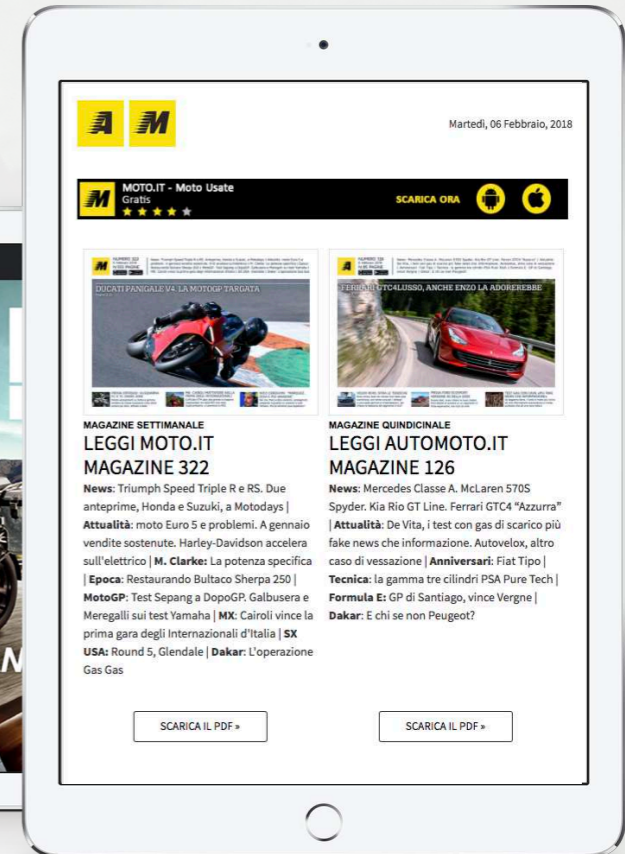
Martedì, 06 Febbraio, 2018

MOTO.IT - Moto Usate
Gratis

SCARICA ORA

DUCATI PANIGALE V4. LA MOTOGP TARGATA

FERRARI GTC4LUSSO, ANCHE ENZO LA ADOREREBBE

MAGAZINE SETTIMANALE
LEGGI MOTO.IT MAGAZINE 322

**News**: Triumph Speed Triple R e RS. Due anteprime, Honda e Suzuki, a Motodays | **Attualità**: moto Euro 5 e problemi. A gennaio vendite sostenute. Harley-Davidson accelera sull'elettrico | **M. Clarke**: La potenza specifica | **Epoca**: Restaurando Bultaco Sherpa 250 | **MotoGP**: Test Sepang a DopoGP. Galbusera e Meregalli sui test Yamaha | **MX**: Cairoli vince la prima gara degli Internazionali d'Italia | **SX USA**: Round 5, Glendale | **Dakar**: L'operazione Gas Gas

MAGAZINE QUINDICINALE
LEGGI AUTOMOTO.IT MAGAZINE 126

**News**: Mercedes Classe A. McLaren 570S Spyder. Kia Rio GT Line. Ferrari GTC4 "Azzurra" | **Attualità**: De Vita, i test con gas di scarico più fake news che informazione. Autovelox, altro caso di vessazione | **Anniversari**: Fiat Tipo | **Tecnica**: la gamma tre cilindri PSA Pure Tech | **Formula E**: GP di Santiago, vince Vergne | **Dakar**: E chi se non Peugeot?

SCARICA IL PDF »

SCARICA IL PDF »